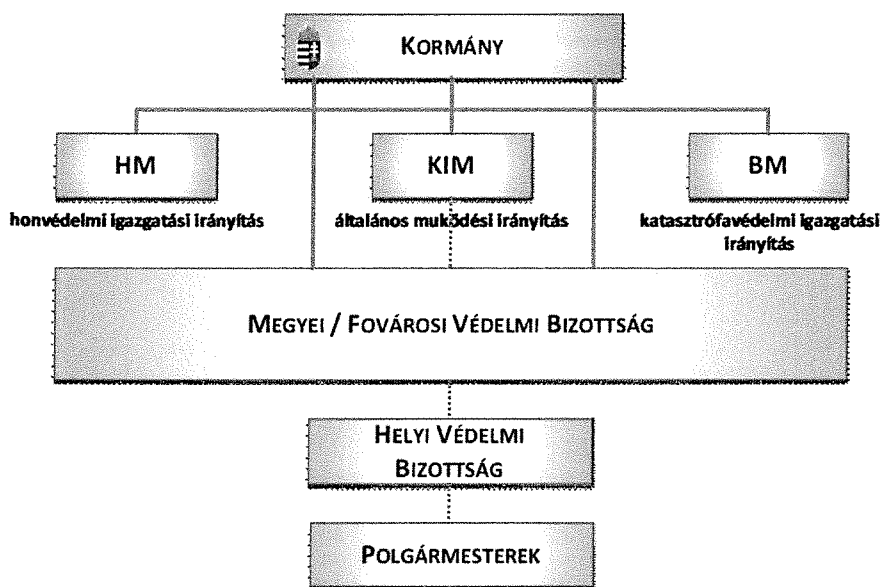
Kormány

HM

honvédelmi igazgatási irányítás

KIM

általános muködési irányítás

BM

katasztrófavédelmi igazgatási irányítás

Megyei / Fővárosi Védelmi Bizottság

Helyi Védelmi Bizottság

Polgármesterek